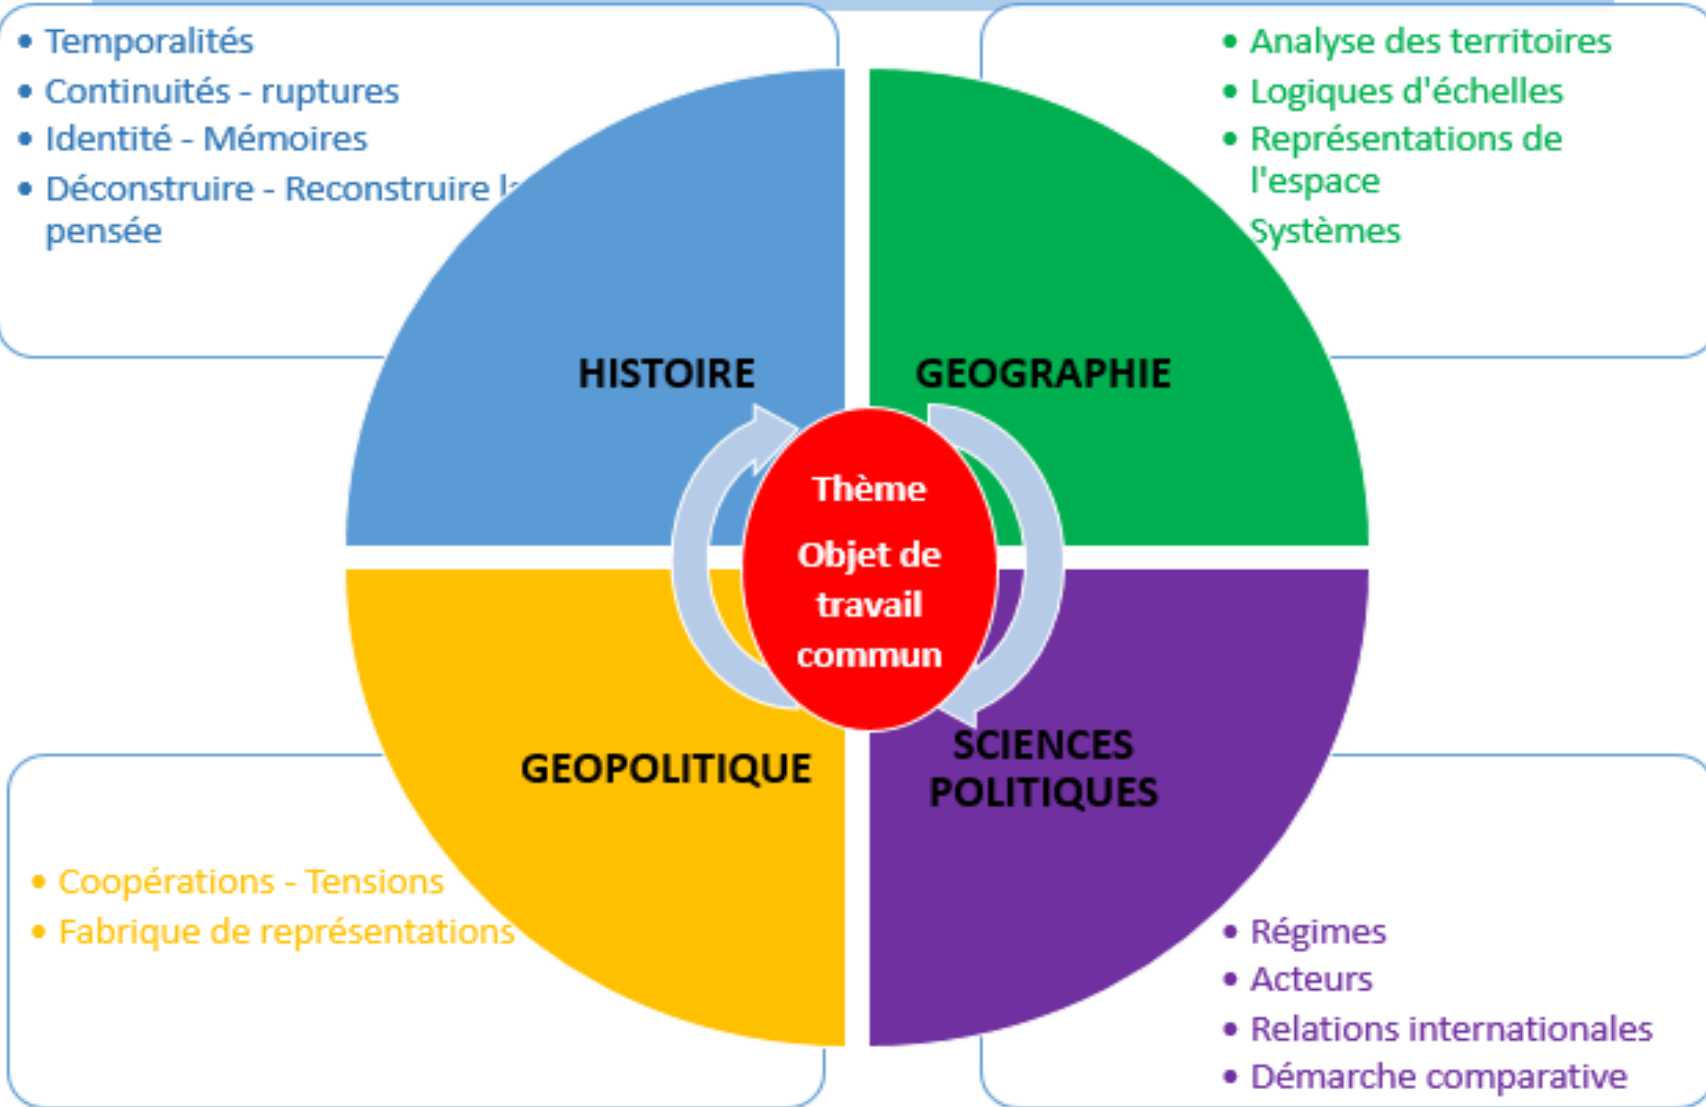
• Temporalités
• Continuités - ruptures
• Identité - Mémoires
• Déconstruire - Reconstruire l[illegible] pensée

• Analyse des territoires
• Logiques d'échelles
• Représentations de l'espace
Systèmes

HISTOIRE

GEOGRAPHIE

Thème

Objet de travail commun

GEOPOLITIQUE

SCIENCES POLITIQUES

• Coopérations - Tensions
• Fabrique de représentations

• Régimes
• Acteurs
• Relations internationales
• Démarche comparative